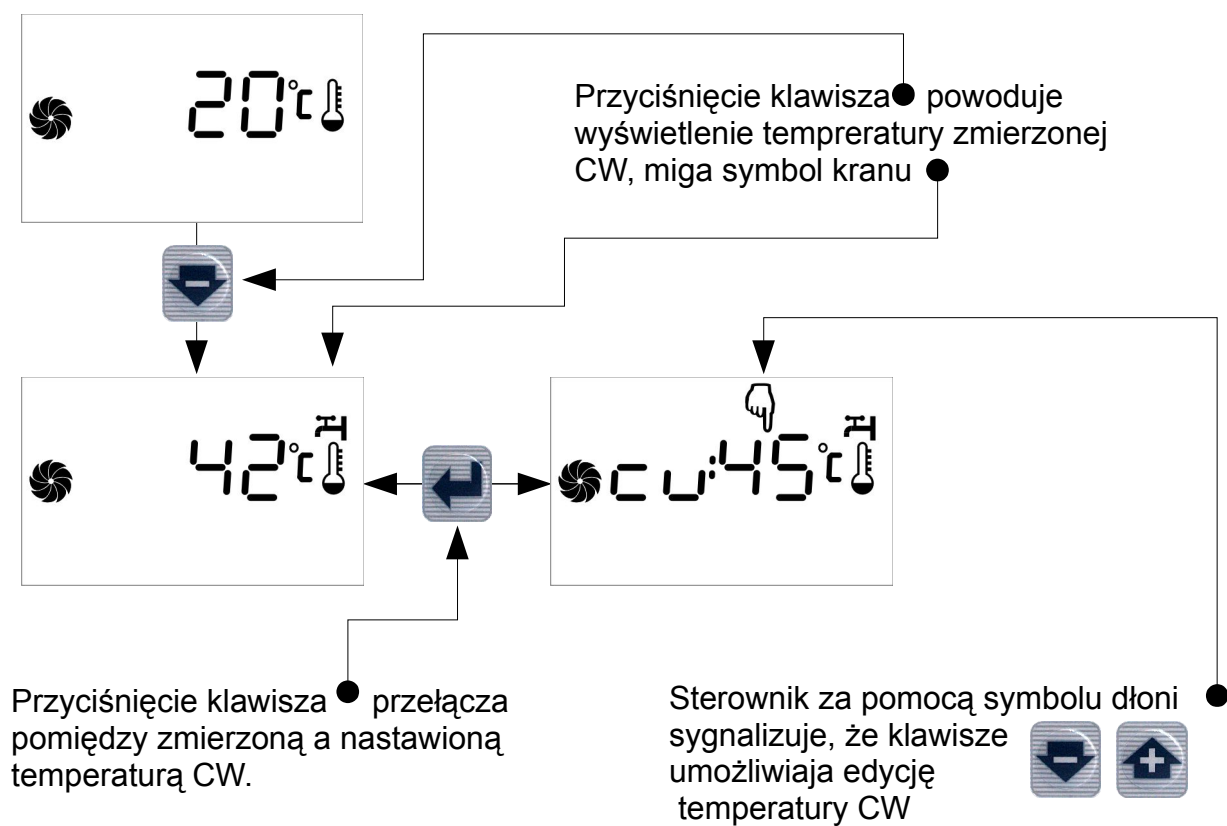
20°C

Przyciśnięcie klawisza powoduje wyświetlenie tempreratury zmierzonej CW, miga symbol kranu

42°C

cu:45°C

Przyciśnięcie klawisza przełącza pomiędzy zmierzoną a nastawioną temperaturą CW.

Sterownik za pomocą symbolu dłoni sygnalizuje, że klawisze umożliwiaja edycję temperatury CW